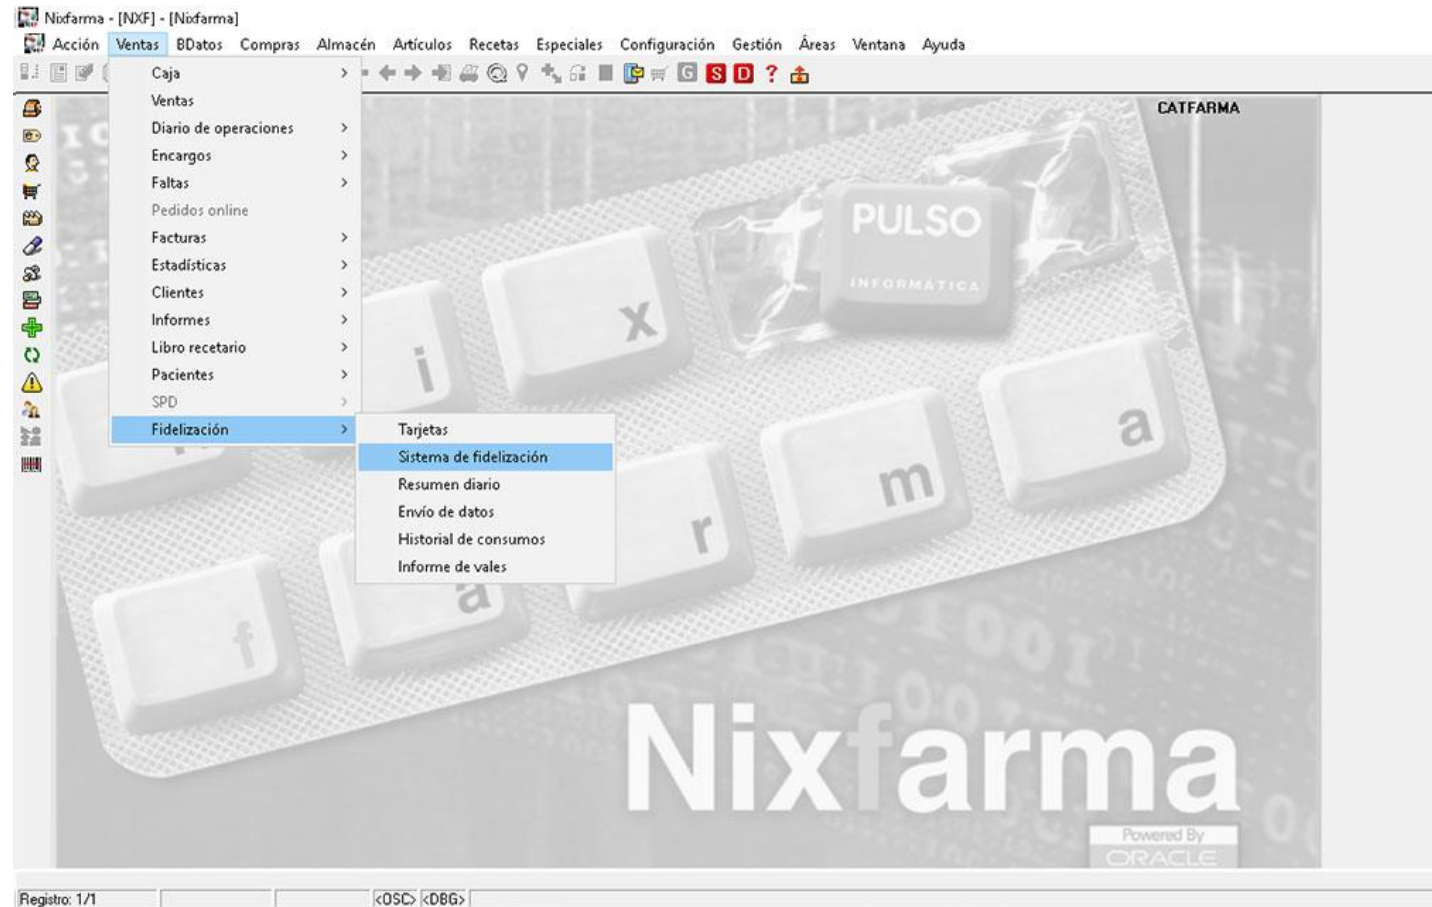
Nixfarma - [NXF] - [Nixfarma]

Acción Ventas BDatos Compras Almacén Artículos Recetas Especiales Configuración Gestión Áreas Ventana Ayuda

G S D ?

Caja >
Ventas
Diario de operaciones >
Encargos >
Faltas >
Pedidos online
Facturas >
Estadísticas >
Clientes >
Informes >
Libro recetario >
Pacientes >
SPD >
Fidelización >

Tarjetas
Sistema de fidelización
Resumen diario
Envío de datos
Historial de consumos
Informe de vales

CATFARMA

PULSO
INFORMATICA

x
i
a
m
r
a
f

Nixfarma
Powered By
ORACLE

Registro: 1/1 <OSC> <DBG>